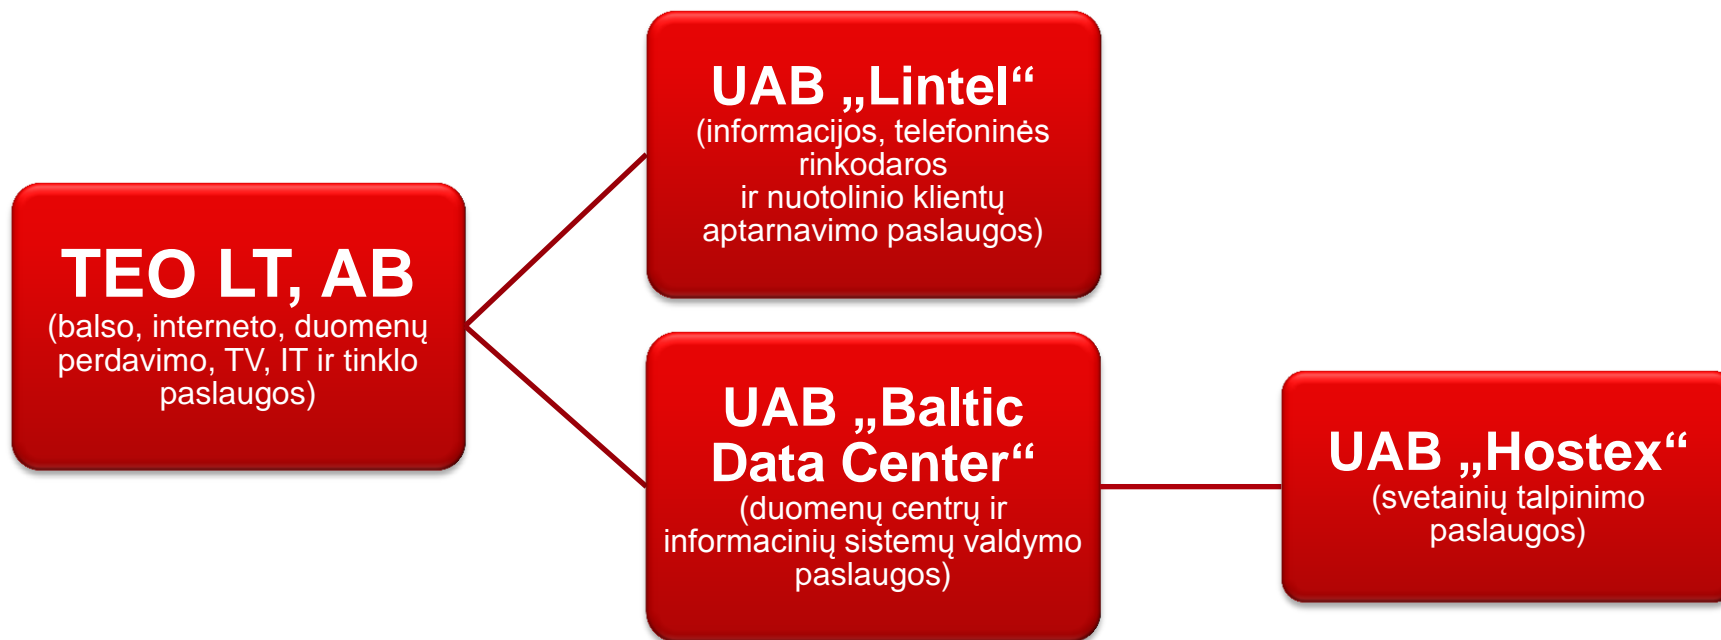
TEO LT, AB
(balso, interneto, duomenų perdavimo, TV, IT ir tinklo paslaugos)

UAB „Lintel“
(informacijos, telefoninės rinkodaros ir nuotolinio klientų aptarnavimo paslaugos)

UAB „Baltic Data Center“
(duomenų centrų ir informacinių sistemų valdymo paslaugos)

UAB „Hostex“
(svetainių talpinimo paslaugos)